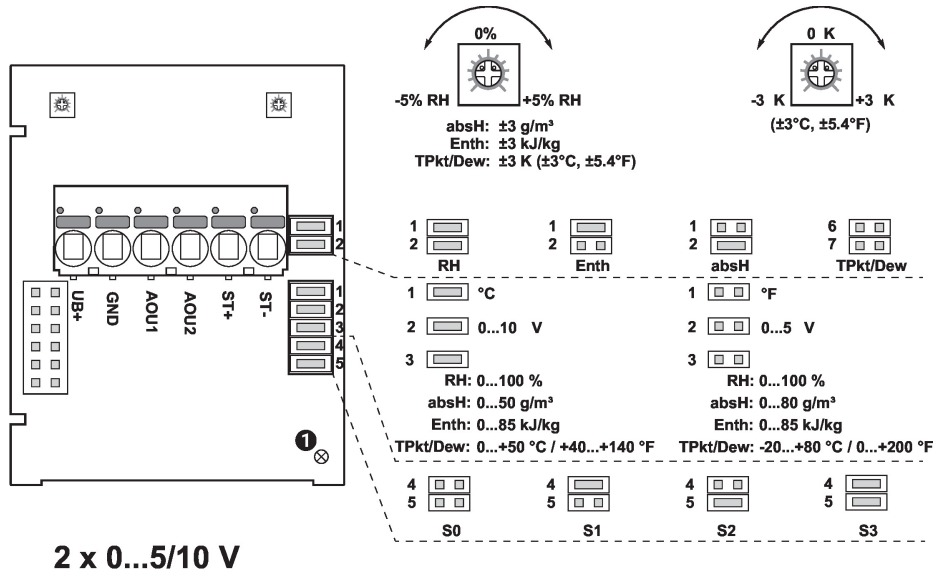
0%

-5% RH +5% RH

absH: ±3 g/m³
Enth: ±3 kJ/kg
TPkt/Dew: ±3 K (±3°C, ±5.4°F)

0 K

-3 K +3 K
(±3°C, ±5.4°F)

UB+ GND AOU1 AOU2 ST+ ST-

1
2

1
2
3
4
5

1
2
RH

1
2
Enth

1
2
absH

6
7
TPkt/Dew

1 °C
2 0...10 V
3
RH: 0...100 %
absH: 0...50 g/m³
Enth: 0...85 kJ/kg
TPkt/Dew: 0...+50 °C / +40...+140 °F

1 °F
2 0...5 V
3
RH: 0...100 %
absH: 0...80 g/m³
Enth: 0...85 kJ/kg
TPkt/Dew: -20...+80 °C / 0...+200 °F

4
5
S0

4
5
S1

4
5
S2

4
5
S3

❶

2 x 0...5/10 V